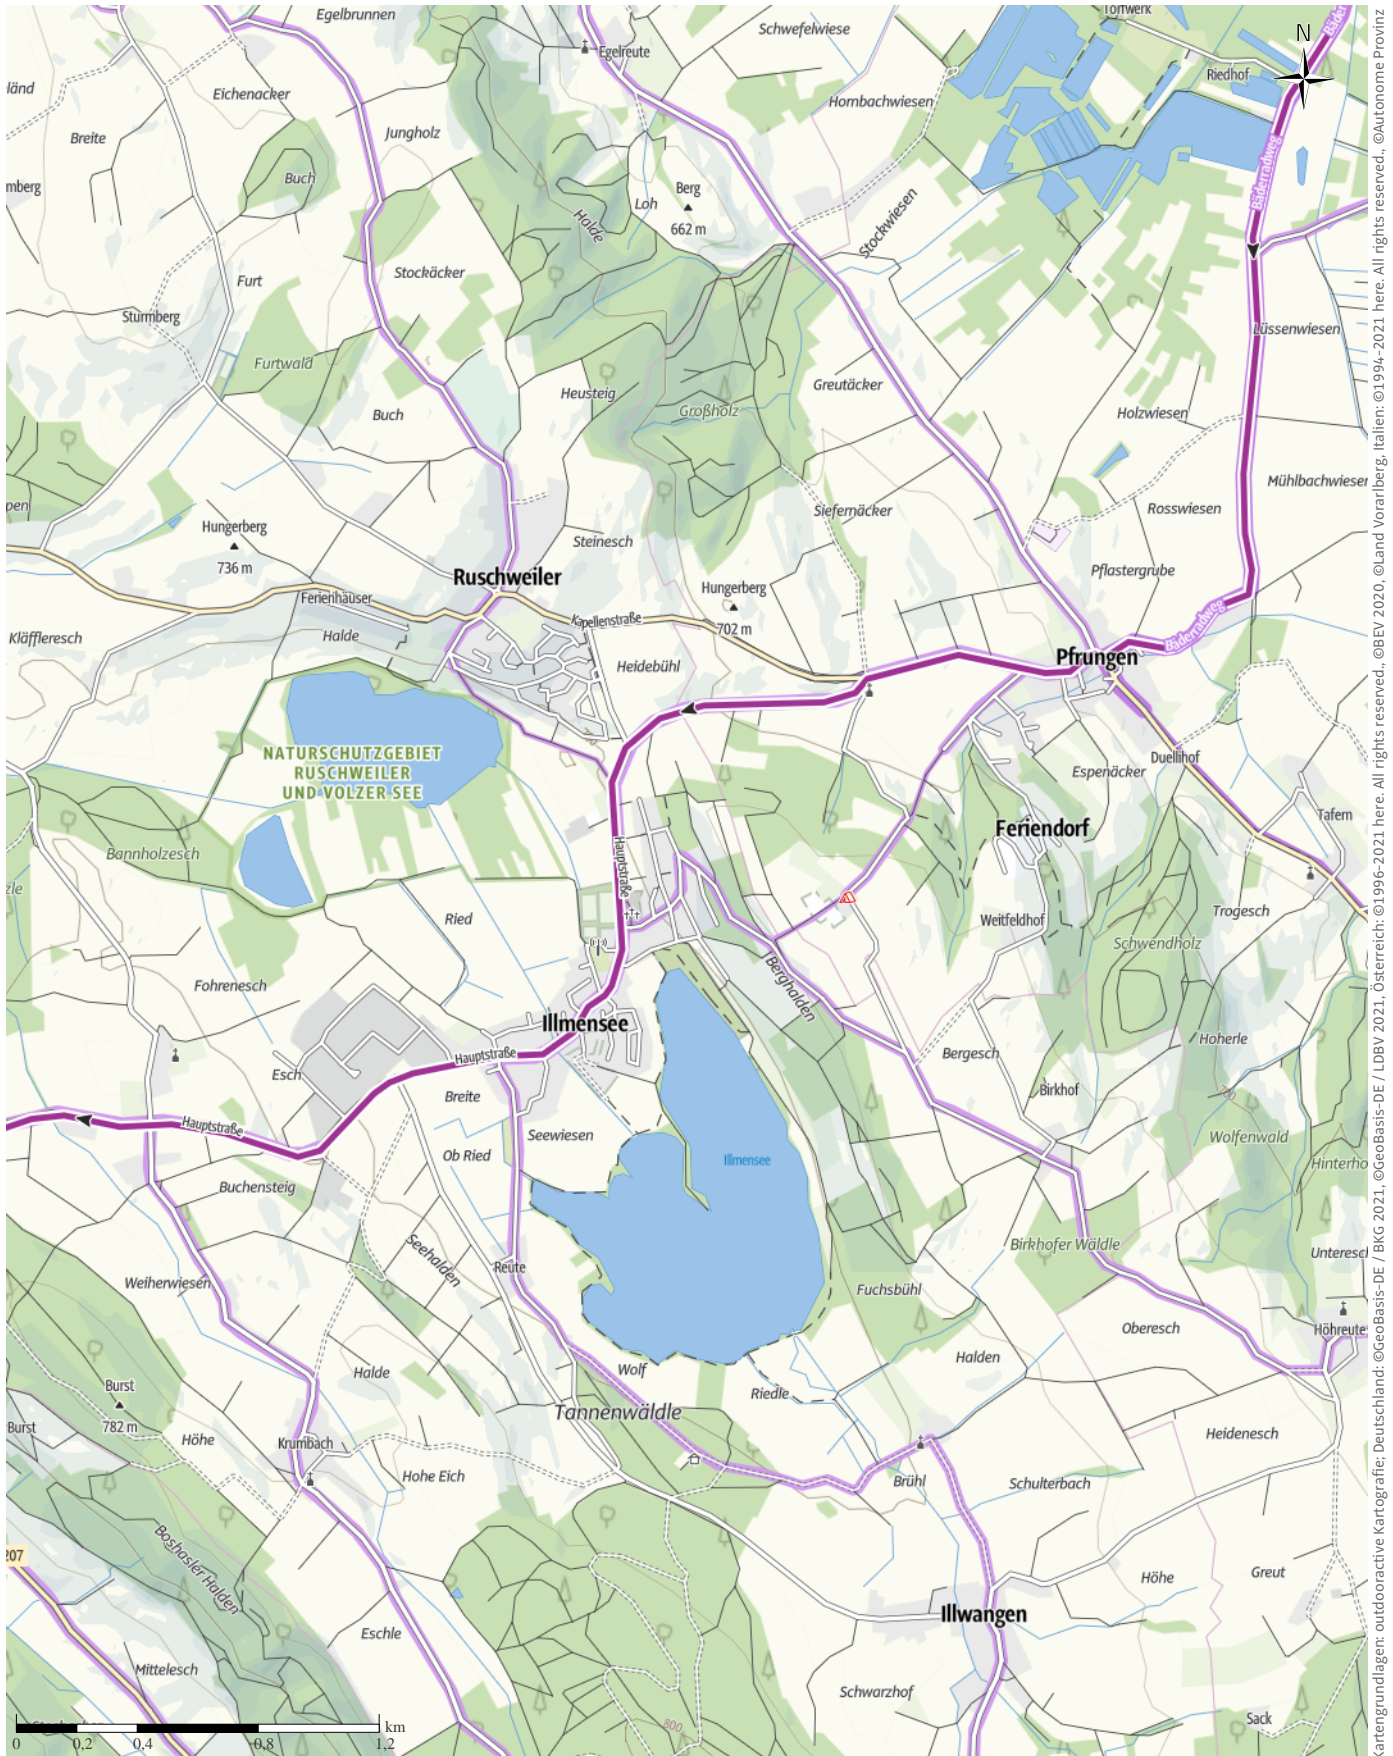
Egelbrunnen
Egelreute
Schwefelwiese
Torfwerk
Riedhof
N
Bäderradweg
länd
Eichenacker
Breite
Jungholz
Hornbachwiesen
mberg
Buch
Berg
662 m
Loh
Halde
Stockwiesen
Furt
Stockäcker
Sturmberg
Lüssenwiesen
Furtwald
Heusteig
Greutäcker
Buch
Großholz
Holzwiesen
Mühlbachwiesen
pen
Siefenäcker
Rosswiesen
Hungerberg
736 m
Steinesch
Ruschweiler
Pflastergrube
Ferienhäuser
Hungerberg
Kapellenstraße
702 m
Bäderradweg
Klöffleresch
Halde
Heidebühl
Pfrungen
NATURSCHUTZGEBIET RUSCHWEILER UND VOLZER SEE
Duellihof
Espenäcker
Tafern
Bannholzesch
Feriendorf
zle
Hauptstraße
Ried
Weitfeldhof
Trogesch
Schwendholz
Fohrenesch
Berghalden
Illmensee
Hoherle
Hauptstraße
Bergesch
Esch
Birkhof
Breite
Hauptstraße
Seewiesen
Illmensee
Wolfenwald
Ob Ried
Hinterho
Buchensteig
Birkhofer Wäldle
Seehalden
Reute
Untereschl
Weiherwiesen
Fuchsbühl
Oberesch
Höhreute
Halde
Wolf
Halden
Burst
Riedle
Tannenwäldle
782 m
Burst
Höhe
Krumbach
Heidenesch
Hohe Eich
Brühl
Schulterbach
Boshasler Halden
207
Höhe
Greut
Eschle
Illwangen
Mittelesch
Schwarzhof
800
Sack
0 0,2 0,4 0,8 1,2 km
Kartengrundlagen: outdooractive Kartografie; Deutschland: ©GeoBasis-DE / BKG 2021, ©GeoBasis-DE / LDBV 2021, Österreich: ©1996-2021 here. All rights reserved., ©BEV 2020, ©Land Vorarlberg, Italien: ©1994-2021 here. All rights reserved., ©Autonome Provinz